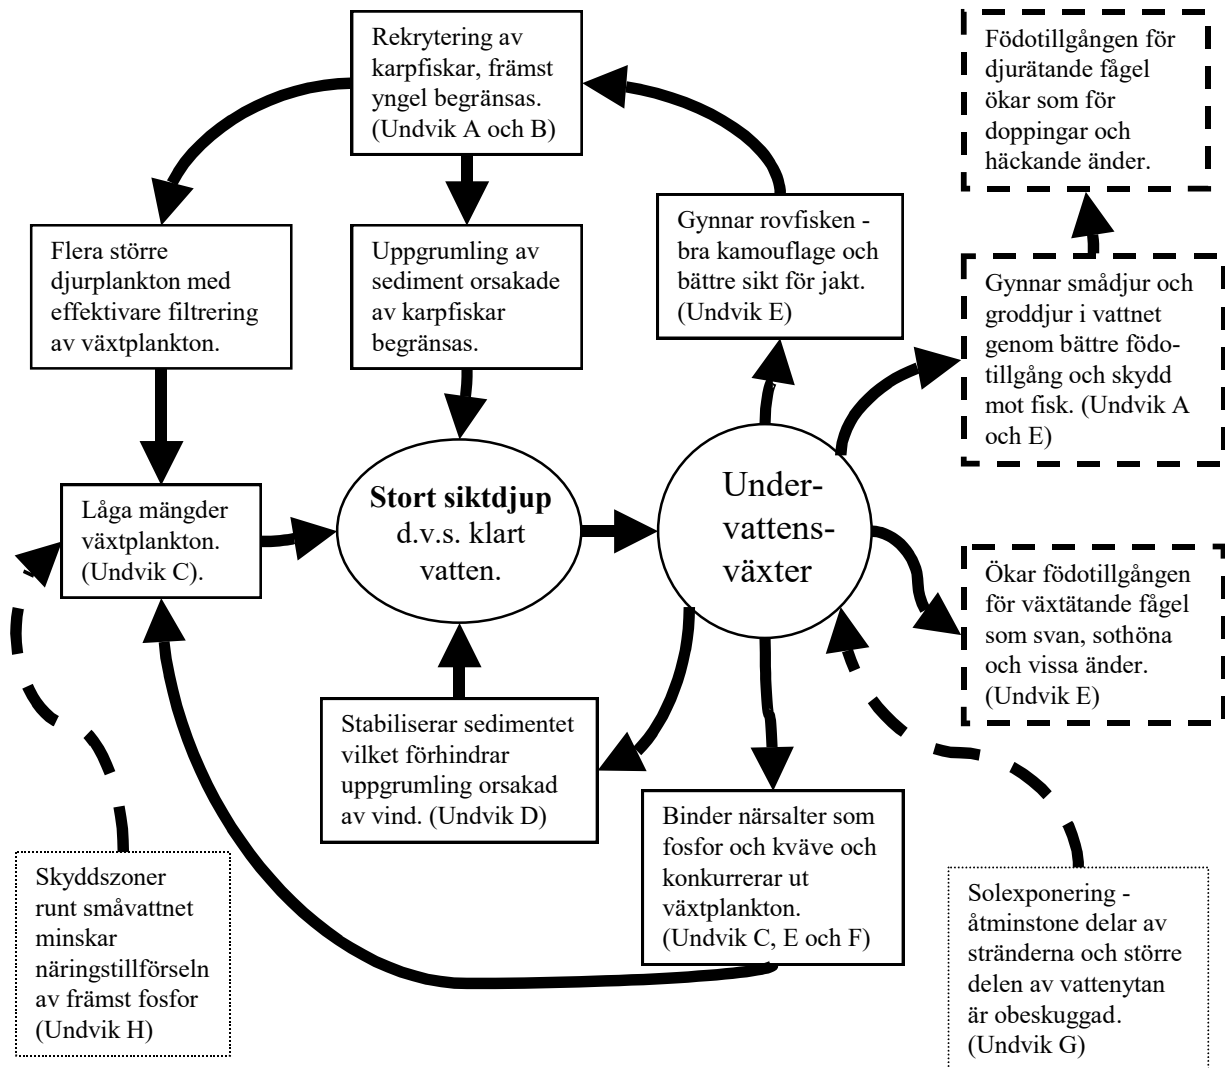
Rekrytering av karpfiskar, främst yngel begränsas. (Undvik A och B)

Födotillgången för djurätande fågel ökar som för doppingar och häckande änder.

Flera större djurplankton med effektivare filtrering av växtplankton.

Uppgrumling av sediment orsakade av karpfiskar begränsas.

Gynnar rovfisken - bra kamouflage och bättre sikt för jakt. (Undvik E)

Gynnar smådjur och groddjur i vattnet genom bättre födotillgång och skydd mot fisk. (Undvik A och E)

Låga mängder växtplankton. (Undvik C).

**Stort siktdjup** d.v.s. klart vatten.

Undervattensväxter

Ökar födotillgången för växtätande fågel som svan, sothöna och vissa änder. (Undvik E)

Stabiliserar sedimentet vilket förhindrar uppgrumling orsakad av vind. (Undvik D)

Binder närsalter som fosfor och kväve och konkurrerar ut växtplankton. (Undvik C, E och F)

Skyddszoner runt småvattnet minskar näringstillförseln av främst fosfor (Undvik H)

Solexponering - åtminstone delar av stränderna och större delen av vattenytan är obeskuggad. (Undvik G)